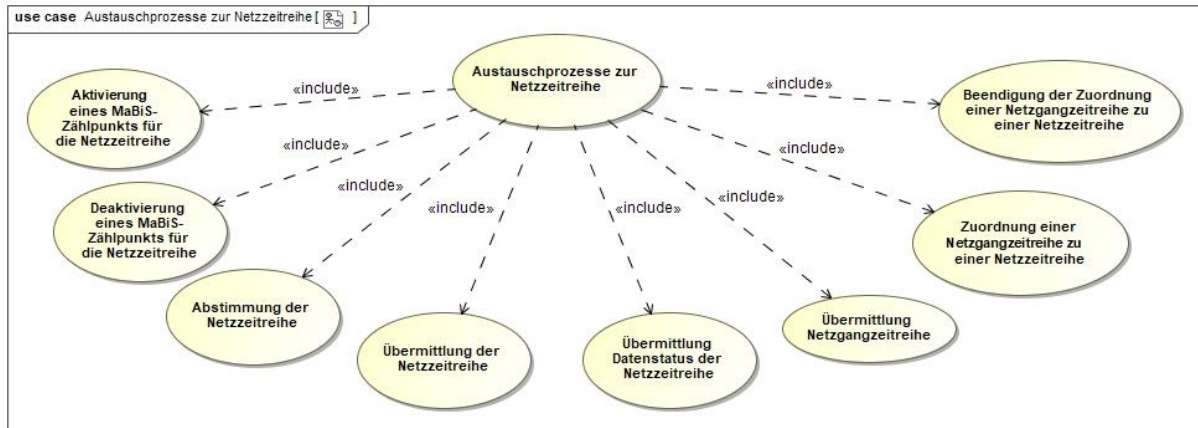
use case Austauschprozesse zur Netzzeitreihe [ ]

Austauschprozesse zur Netzzeitreihe

«include»

Aktivierung eines MaBiS-Zählpunkts für die Netzzeitreihe

«include»

Beendigung der Zuordnung einer Netzgangzeitreihe zu einer Netzzeitreihe

«include»

Deaktivierung eines MaBiS-Zählpunkts für die Netzzeitreihe

«include»

Zuordnung einer Netzgangzeitreihe zu einer Netzzeitreihe

«include»

Abstimmung der Netzzeitreihe

«include»

Übermittlung der Netzzeitreihe

«include»

Übermittlung Datenstatus der Netzzeitreihe

«include»

Übermittlung Netzgangzeitreihe